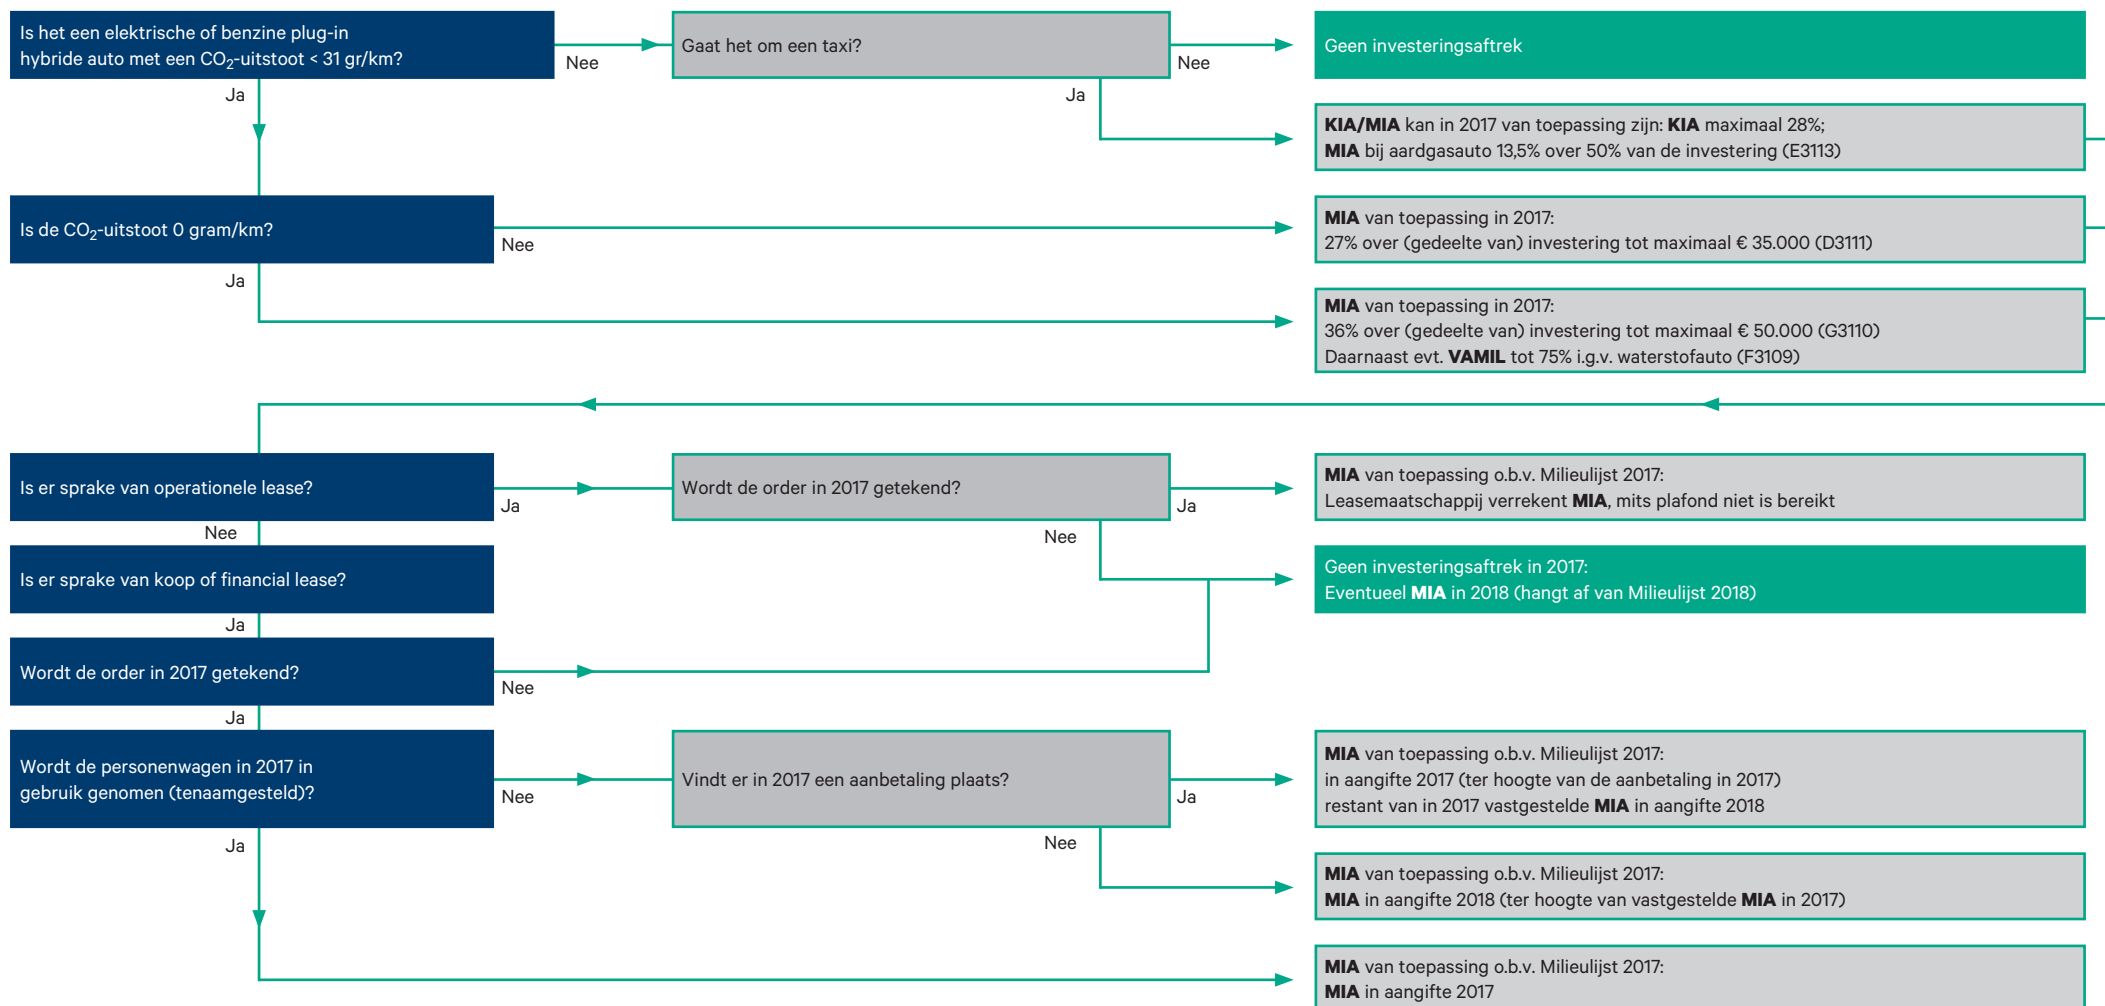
Is het een elektrische of benzine plug-in hybride auto met een $CO_2$-uitstoot < 31 gr/km?

Nee

Gaat het om een taxi?

Nee

Geen investeringsaftrek

Ja

Ja

KIA/MIA kan in 2017 van toepassing zijn: KIA maximaal 28%;
MIA bij aardgasauto 13,5% over 50% van de investering (E3113)

Is de $CO_2$-uitstoot 0 gram/km?

Nee

MIA van toepassing in 2017:
27% over (gedeelte van) investering tot maximaal € 35.000 (D3111)

Ja

MIA van toepassing in 2017:
36% over (gedeelte van) investering tot maximaal € 50.000 (G3110)
Daarnaast evt. VAMIL tot 75% i.g.v. waterstofauto (F3109)

Is er sprake van operationele lease?

Ja

Wordt de order in 2017 getekend?

Ja

MIA van toepassing o.b.v. Milieulijst 2017:
Leasemaatschappij verrekent MIA, mits plafond niet is bereikt

Nee

Nee

Is er sprake van koop of financial lease?

Geen investeringsaftrek in 2017:
Eventueel MIA in 2018 (hangt af van Milieulijst 2018)

Ja

Wordt de order in 2017 getekend?

Nee

Ja

Wordt de personenwagen in 2017 in gebruik genomen (tenaamgesteld)?

Nee

Vindt er in 2017 een aanbetaling plaats?

Ja

MIA van toepassing o.b.v. Milieulijst 2017:
in aangifte 2017 (ter hoogte van de aanbetaling in 2017)
restant van in 2017 vastgestelde MIA in aangifte 2018

Nee

Ja

MIA van toepassing o.b.v. Milieulijst 2017:
MIA in aangifte 2018 (ter hoogte van vastgestelde MIA in 2017)

MIA van toepassing o.b.v. Milieulijst 2017:
MIA in aangifte 2017